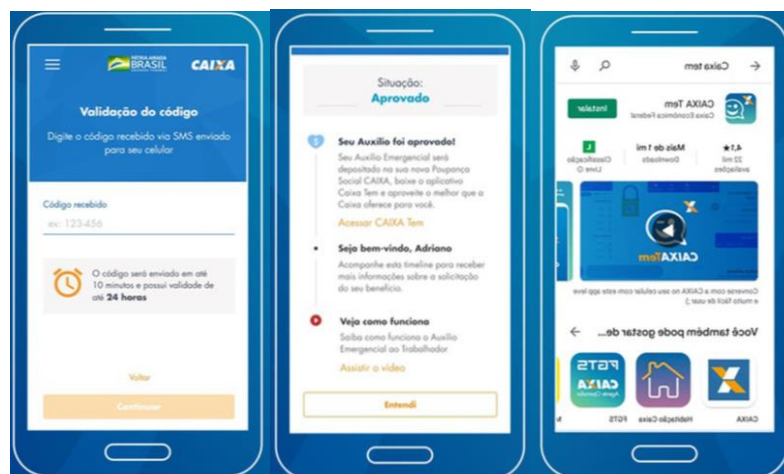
PÁTRIA AMADA BRASIL CAIXA

Validação do código

Digite o código recebido via SMS enviado para seu celular

Código recebido

ex: 123-456

O código será enviado em até 10 minutos e possui validade de até 24 horas

Voltar

Continuar

Situação:
Aprovado

Seu Auxílio foi aprovado!

Seu Auxílio Emergencial será depositado na sua nova Poupança Social CAIXA, baixe o aplicativo Caixa Tem e aproveite o melhor que a Caixa oferece para você.

Acessar CAIXA Tem

Seja bem-vindo, Adriano

Acompanhe esta timeline para receber mais informações sobre a solicitação do seu benefício.

Veja como funciona

Saiba como funciona o Auxílio Emergencial ao Trabalhador

Assistir o vídeo

Entendi

Caixa tem

CAIXA Tem
Caixa Econômica Federal

Instalar

4,1★
22 mil avaliações

Mais de 1 mi
Download

L
Classificação Livre

CAIXA Tem

Converse com a CAIXA no seu celular com este app leve e muito fácil de usar :)

Você também pode gostar de...

CAIXA

Habitação Caixa

FGTS